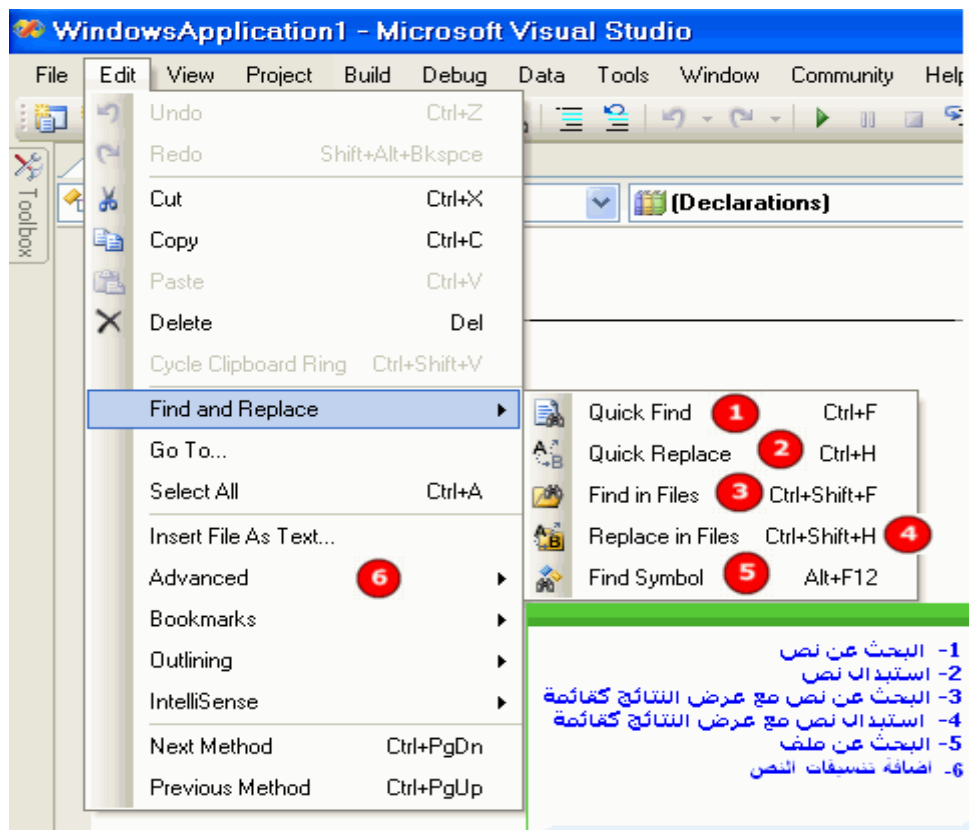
WindowsApplication1 - Microsoft Visual Studio

File Edit View Project Build Debug Data Tools Window Community Help

Toolbox

(Declarations)

Undo Ctrl+Z
Redo Shift+Alt+Bkspce
Cut Ctrl+X
Copy Ctrl+C
Paste Ctrl+V
Delete Del
Cycle Clipboard Ring Ctrl+Shift+V
Find and Replace
Go To...
Select All Ctrl+A
Insert File As Text...
Advanced 6
Bookmarks
Outlining
IntelliSense
Next Method Ctrl+PgDn
Previous Method Ctrl+PgUp

Quick Find 1 Ctrl+F
Quick Replace 2 Ctrl+H
Find in Files 3 Ctrl+Shift+F
Replace in Files Ctrl+Shift+H 4
Find Symbol 5 Alt+F12

1- البحث عن نص
2- استبدال نص
3- البحث عن نص مع عرض النتائج كقائمة
4- استبدال نص مع عرض النتائج كقائمة
5- البحث عن ملف
6- اضافة تنسيقات النص